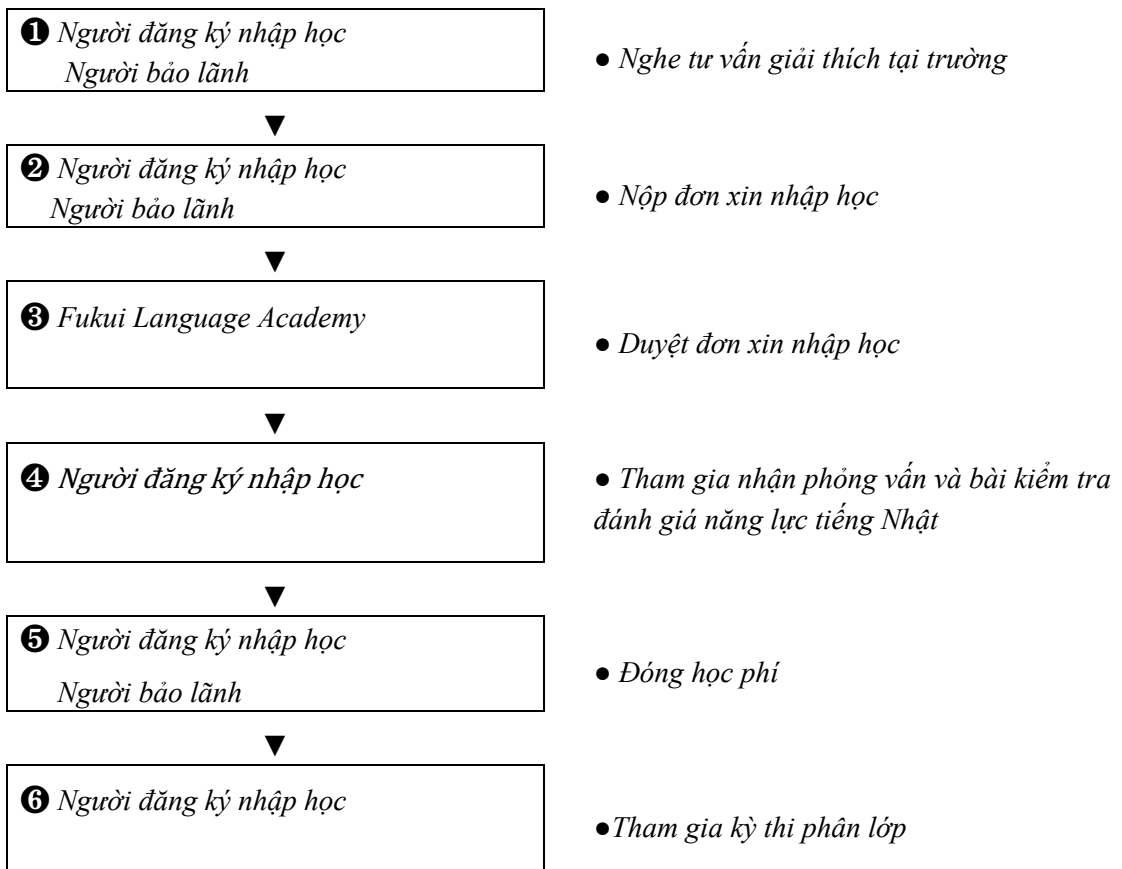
❶ Người đăng ký nhập học
Người bảo lãnh

● Nghe tư vấn giải thích tại trường

❷ Người đăng ký nhập học
Người bảo lãnh

● Nộp đơn xin nhập học

❸ Fukui Language Academy

● Duyệt đơn xin nhập học

❹ Người đăng ký nhập học

● Tham gia nhận phỏng vấn và bài kiểm tra đánh giá năng lực tiếng Nhật

❺ Người đăng ký nhập học
Người bảo lãnh

● Đóng học phí

❻ Người đăng ký nhập học

●Tham gia kỳ thi phân lớp